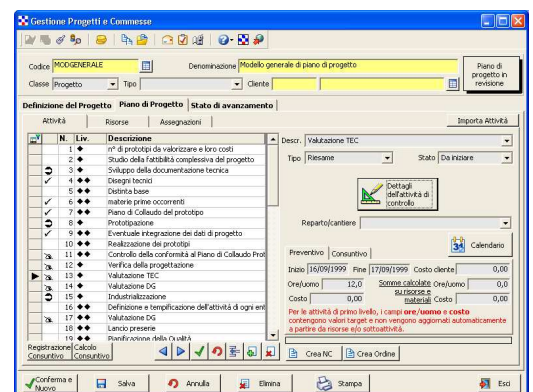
Gestione Progetti e Commesse

Codice MODGENERALE
Denominazione Modello generale di piano di progetto
Piano di progetto in revisione
Classe Progetto
Tipo
Cliente

Definizione del Progetto | Piano di Progetto | Stato di avanzamento

Attività | Risorse | Assegnazioni
Importa Attività

| N. | Liv. | Descrizione |
|---|---|---|
| 1 | ◆ | n° di prototipi da valorizzare e loro costi |
| 2 | ◆ | Studio della fattibilità complessiva del progetto |
| 3 | ◆ | Sviluppo della documentazione tecnica |
| 4 | ◆◆ | Disegni tecnici |
| 5 | ◆◆ | Distinta base |
| 6 | ◆◆ | materie prime occorrenti |
| 7 | ◆◆ | Piano di Collaudo del prototipo |
| 8 | ◆ | Prototipazione |
| 9 | ◆◆ | Eventuale integrazione dei dati di progetto |
| 10 | ◆◆ | Realizzazione dei prototipi |
| 11 | ◆◆ | Controllo della conformità al Piano di Collaudo Prot |
| 12 | ◆ | Verifica della progettazione |
| 13 | ◆◆ | Valutazione TEC |
| 14 | ◆◆ | Valutazione DG |
| 15 | ◆ | Industrializzazione |
| 16 | ◆◆ | Definizione e tempificazione dell'attività di ogni ent |
| 17 | ◆◆ | Valutazione DG |
| 18 | ◆◆ | Lancio preserie |
| 19 | ◆◆ | Pianificazione della Qualità |

Descr. Valutazione TEC
Tipo Riesame
Stato Da iniziare
Dettagli dell'attività di controllo
Reparto/cantiere
Preventivo | Consuntivo
Calendario
Inizio 16/09/1999 Fine 17/09/1999 Costo cliente 0,00
Ore/uomo 12,0
Somme calcolate su risorse e materiali
Ore/uomo 0,0
Costo 0,00 Costo 0,00
Per le attività di primo livello, i campi ore/uomo e costo contengono valori target e non vengono aggiornati automaticamente a partire da risorse e/o sottoattività.

Registrazione Consuntivo
Calcolo Consuntivo
Crea NC
Crea Ordine

Conferma e Nuovo
Salva
Annulla
Elimina
Stampa
Esci